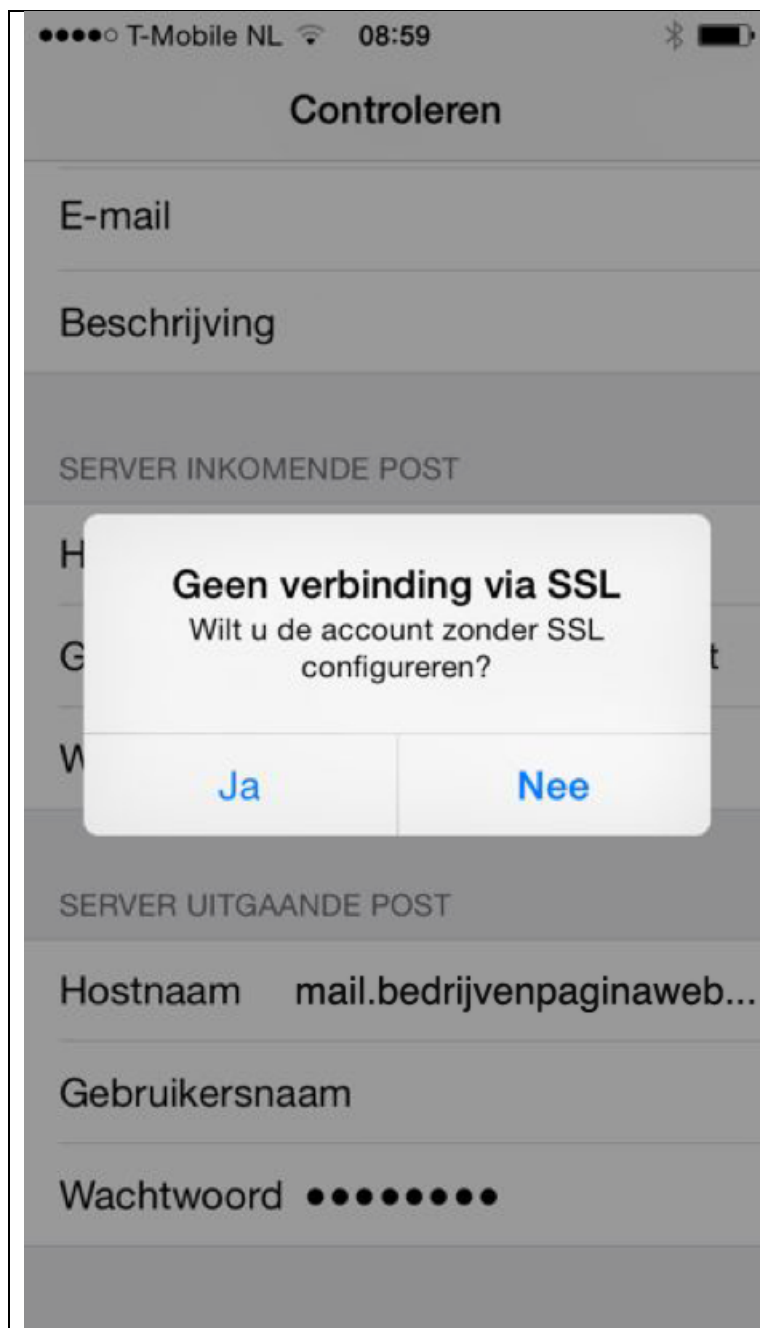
●●●●○ T-Mobile NL 08:59

Controleren

E-mail

Beschrijving

SERVER INKOMENDE POST

H

G t

W

Geen verbinding via SSL

Wilt u de account zonder SSL configureren?

Ja

Nee

SERVER UITGAANDE POST

Hostnaam mail.bedrijvenpaginaweb...

Gebruikersnaam

Wachtwoord ●●●●●●●●